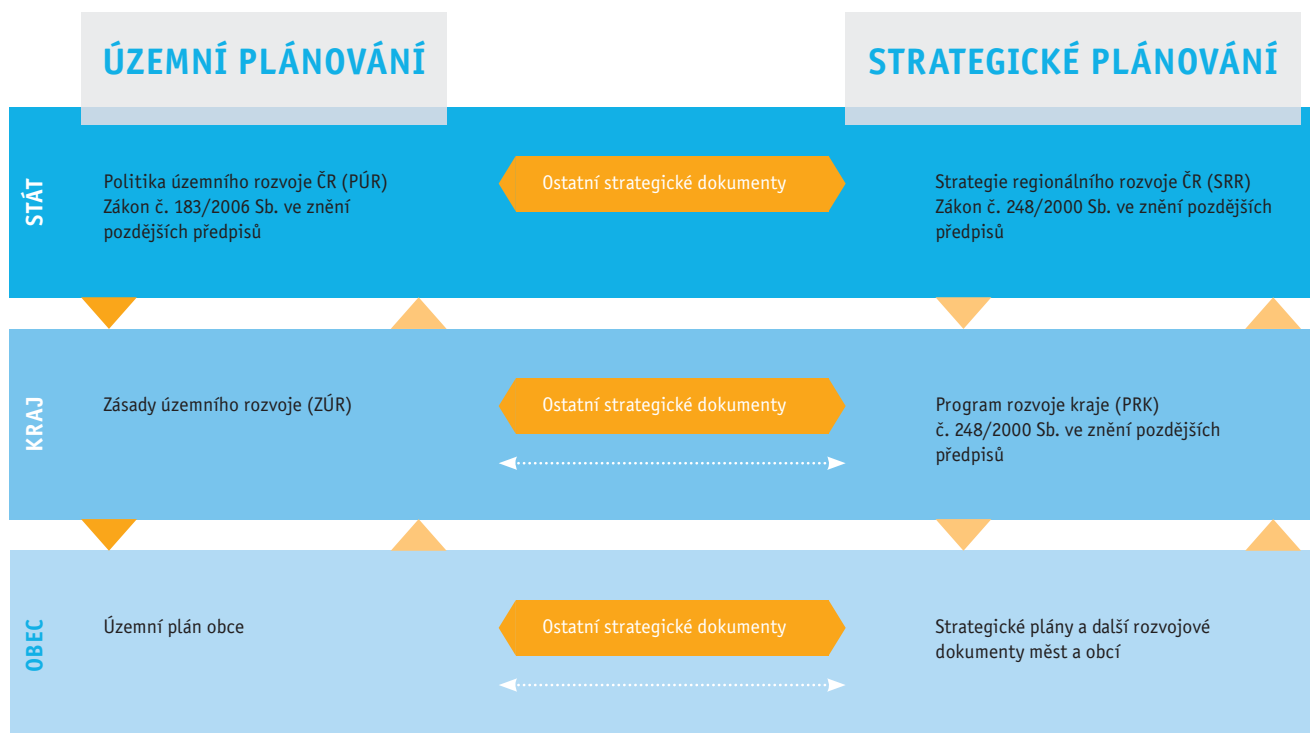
ÚZEMNÍ PLÁNOVÁNÍ

STRATEGICKÉ PLÁNOVÁNÍ

STÁT

Politika územního rozvoje ČR (PÚR)
Zákon č. 183/2006 Sb. ve znění pozdějších předpisů

Ostatní strategické dokumenty

Strategie regionálního rozvoje ČR (SRR)
Zákon č. 248/2000 Sb. ve znění pozdějších předpisů

KRAJ

Zásady územního rozvoje (ZÚR)

Ostatní strategické dokumenty

Program rozvoje kraje (PRK)
č. 248/2000 Sb. ve znění pozdějších předpisů

OBEC

Územní plán obce

Ostatní strategické dokumenty

Strategické plány a další rozvojové dokumenty měst a obcí